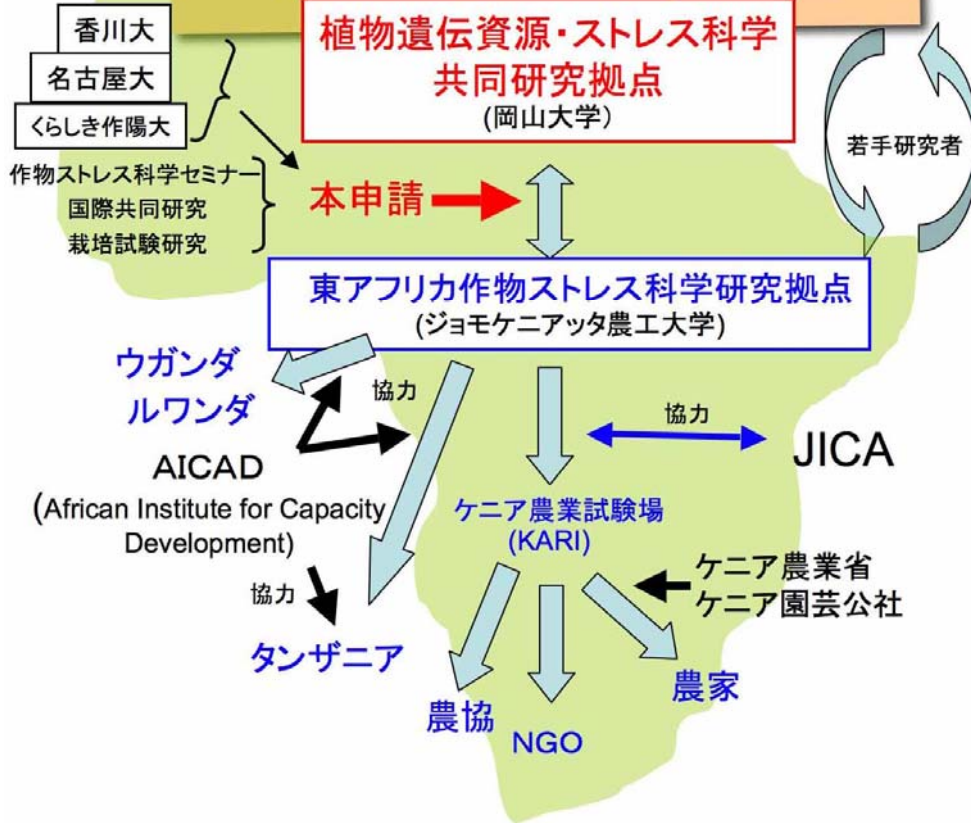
香川大

名古屋大

くらしき作陽大

作物ストレス科学セミナー
国際共同研究
栽培試験研究

植物遺伝資源・ストレス科学
共同研究拠点
(岡山大学)

若手研究者

本申請

東アフリカ作物ストレス科学研究拠点
(ジョモケニアッタ農工大学)

ウガンダ
ルワンダ

協力

協力

AICAD
(African Institute for Capacity Development)

JICA

ケニア農業試験場
(KARI)

協力

ケニア農業省
ケニア園芸公社

タンザニア

農家

農協

NGO